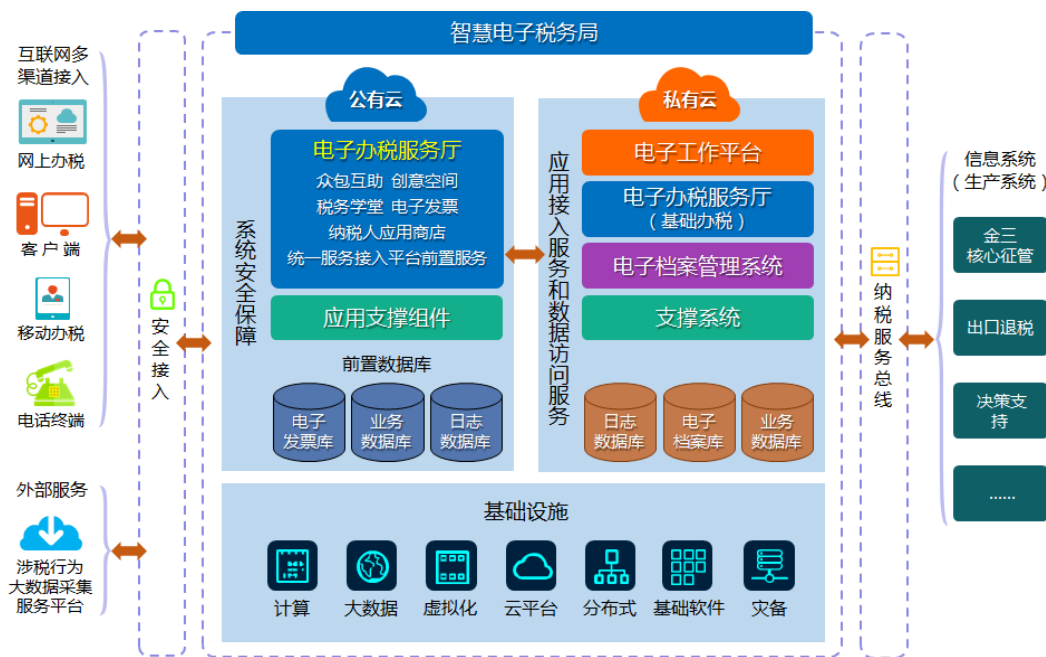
互联网多渠道接入

网上办税

客户端

移动办税

电话终端

外部服务

涉税行为大数据采集服务平台

安全接入

智慧电子税务局

公有云

系统安全保障

电子办税服务厅
众包互助 创意空间
税务学堂 电子发票
纳税人应用商店
统一服务接入平台前置服务

应用支撑组件

前置数据库

电子发票库

业务数据库

日志数据库

私有云

应用接入服务和数据访问服务

电子工作平台

电子办税服务厅
（基础办税）

电子档案管理系统

支撑系统

日志数据库

电子档案库

业务数据库

基础设施

计算

大数据

虚拟化

云平台

分布式

基础软件

灾备

纳税服务总线

信息系统
（生产系统）

金三
核心征管

出口退税

决策支持

......